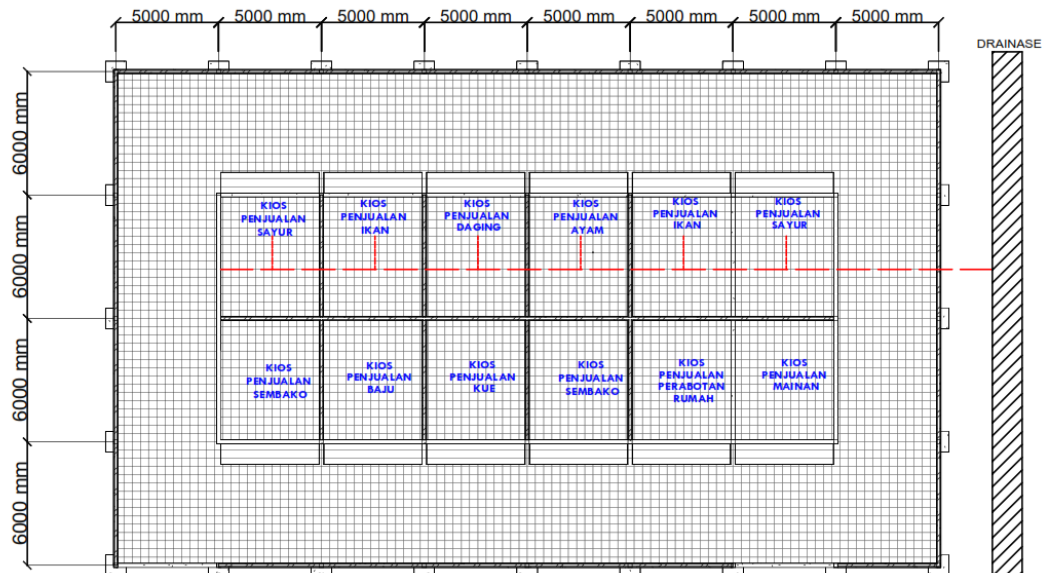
5000 mm 5000 mm 5000 mm 5000 mm 5000 mm 5000 mm 5000 mm 5000 mm

DRAINASE

6000 mm
6000 mm
6000 mm
6000 mm

KIOS PENJUALAN SAYUR

KIOS PENJUALAN IKAN

KIOS PENJUALAN DAGING

KIOS PENJUALAN AYAM

KIOS PENJUALAN IKAN

KIOS PENJUALAN SAYUR

KIOS PENJUALAN SEMBAKO

KIOS PENJUALAN BAJU

KIOS PENJUALAN KUE

KIOS PENJUALAN SEMBAKO

KIOS PENJUALAN PERABOTAN RUMAH

KIOS PENJUALAN MAINAN